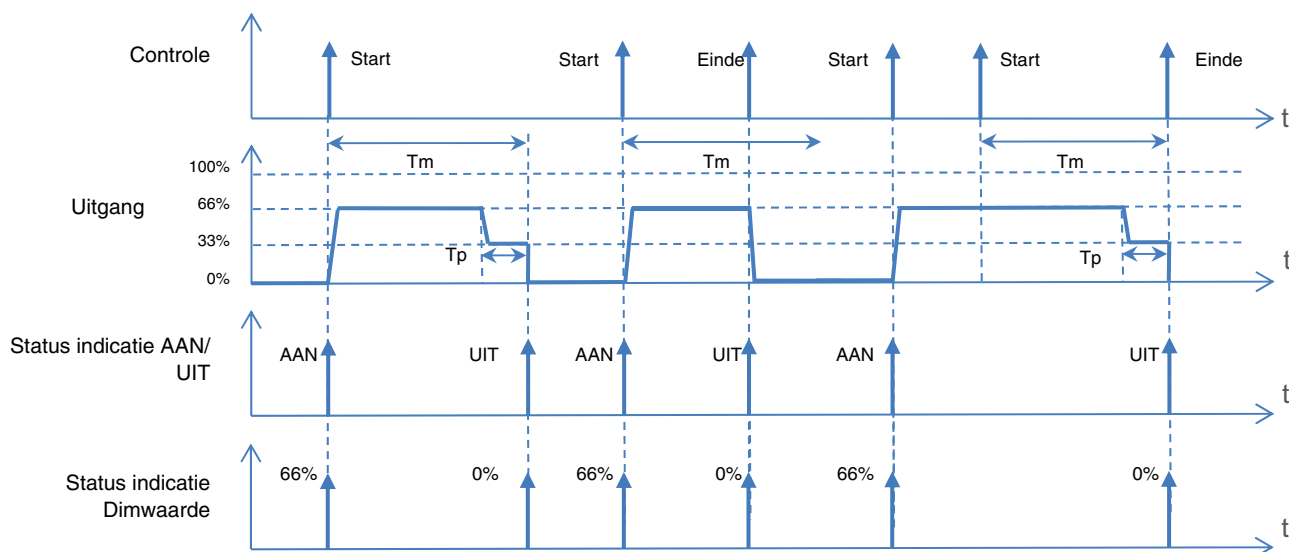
Controle

Start Start Einde Start Start Einde

t

100%
66%
33%
0%

Uitgang

Tm Tm Tm

Tp Tp

t

Status indicatie AAN/ UIT

AAN UIT AAN UIT AAN UIT

t

Status indicatie Dimwaarde

66% 0% 66% 0% 66% 0%

t